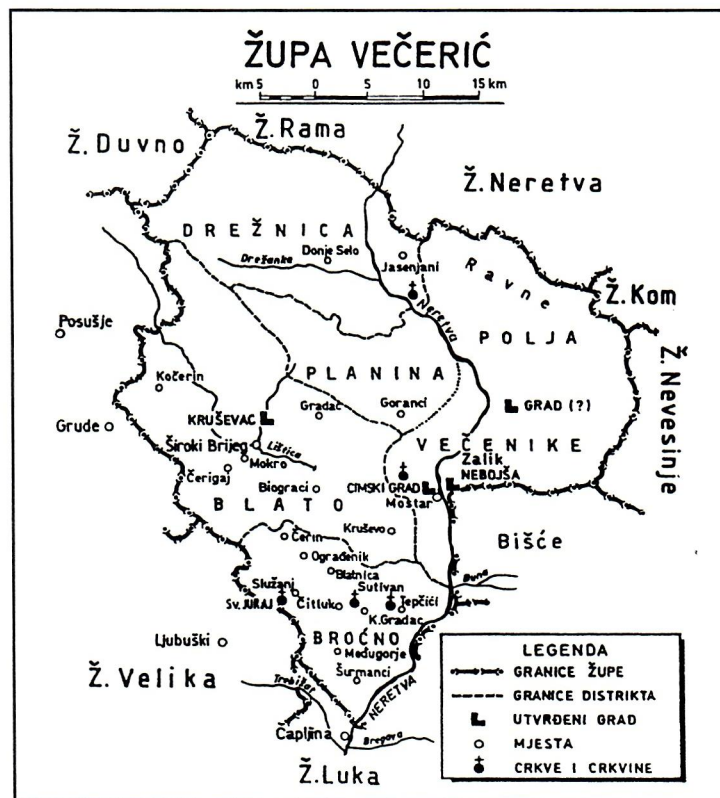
ŽUPA VEČERIĆ

km 5 0 5 10 15 km

Ž. Duvno
Ž. Rama
Ž. Neretva
DREŽNICA
Donje Selo
Drežanka
Jasenjani
Ravne
Ž. Kom
POLJA
Neretva
Posušje
Kočerin
PLANINA
Ž. Nevesinje
KRUŠEVAC
Gradac
Goranci
GRAD (?)
Grude
Široki Brijeg
Lištica
Mokro
VEČENIKE
Zalik
NEBOJŠA
Čerigaj
Biograci
CIMSKI GRAD
Mostar
BLATO
Bišće
Kruševo
Čerin
Ograđenik
Buna
Blatnica
Služanj
Sutivan
Tepčići
Sv. JURAJ
Čitluk
K. Gradac
Ljubuški
BROČNO
Međugorje
Šurmanci
Ž. Velika
Trebižat
NERETVA
Čapljina
Bregava
Ž. Luka

LEGENDA
GRANICE ŽUPE
GRANICE DISTRIKTA
UTVRĐENI GRAD
MJESTA
CRKVE I CRKVINE